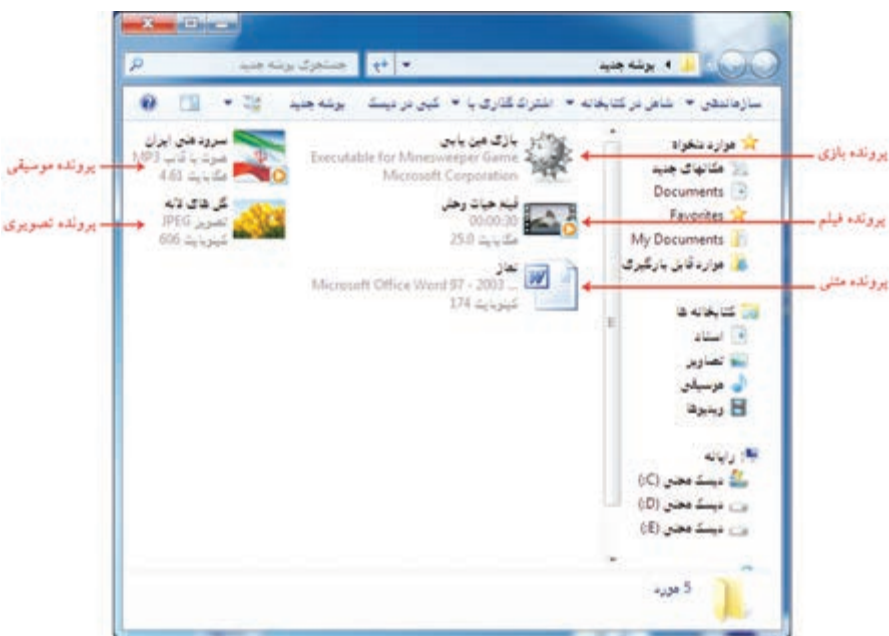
پوشه جدید

جستجوی پوشه جدید

سازماندهی ▾ شامل در کتابخانه ▾ اشتراک گذاری با ▾ کپی در دیسک پوشه جدید

موارد دلخواه
مکانهای جدید
Documents
Favorites
My Documents
موارد قابل بارگیری

کتابخانه ها
اسناد
تصاویر
موسیقی
ویدیوها

رایانه
دیسک محلی (C:)
دیسک محلی (D:)
دیسک محلی (E:)

بازی مین یابی
Executable for Minesweeper Game
Microsoft Corporation

فیلم حیات وحش
00:00:30
25.0 مگابایت

تعاونی
Microsoft Office Word 97 - 2003 ...
174 کیلوبایت

سرود ملی ایران
صوت با قالب MP3
4.61 مگابایت

گل های لاله
تصویر JPEG
606 کیلوبایت

5 مورد

پرونده بازی
پرونده فیلم
پرونده متنی
پرونده موسیقی
پرونده تصویری